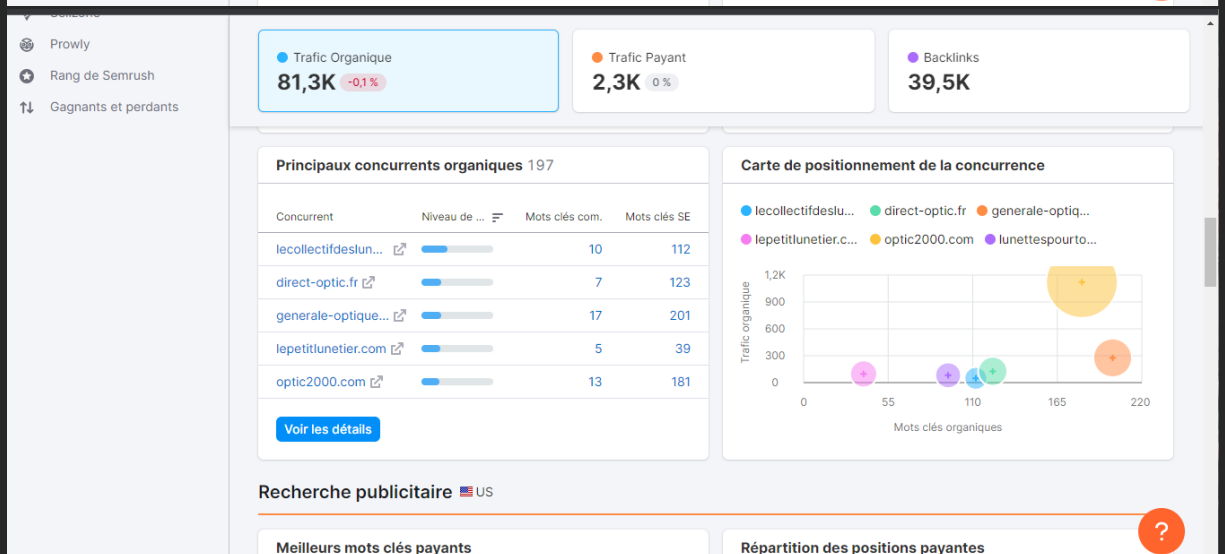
Prowly
Rang de Semrush
Gagnants et perdants

Trafic Organique
81,3K -0,1 %

Trafic Payant
2,3K 0 %

Backlinks
39,5K

Principaux concurrents organiques 197

| Concurrent | Niveau de ... | Mots clés com. | Mots clés SE |
|---|---|---|---|
| lecollectifdeslun... | | 10 | 112 |
| direct-optic.fr | | 7 | 123 |
| generale-optique... | | 17 | 201 |
| lepetitlunetier.com | | 5 | 39 |
| optic2000.com | | 13 | 181 |

Voir les détails

Carte de positionnement de la concurrence

lecollectifdeslu... direct-optic.fr generale-optiq... lepetitlunetier.c... optic2000.com lunettespourto...

Trafic organique
1,2K
900
600
300
0
0 55 110 165 220
Mots clés organiques

Recherche publicitaire US

Meilleurs mots clés payants

Répartition des positions payantes

?